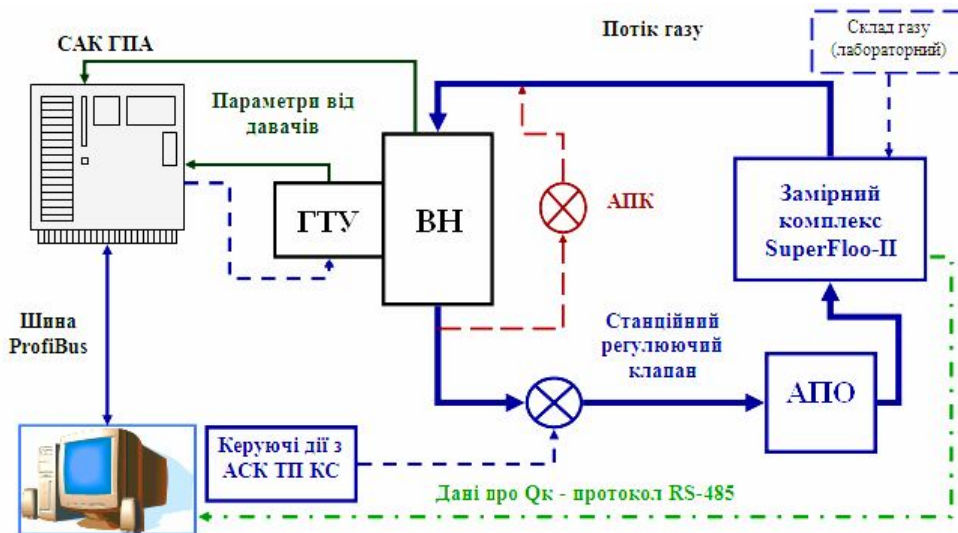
САК ГПА

Потік газу

Склад газу (лабораторний)

Параметри від давачів

ГТУ

ВН

АПК

Замірний комплекс SuperFloo-II

Шина ProfiBus

Станційний регулюючий клапан

АПО

Керуючі дії з АСК ТП КС

Дані про Qк - протокол RS-485